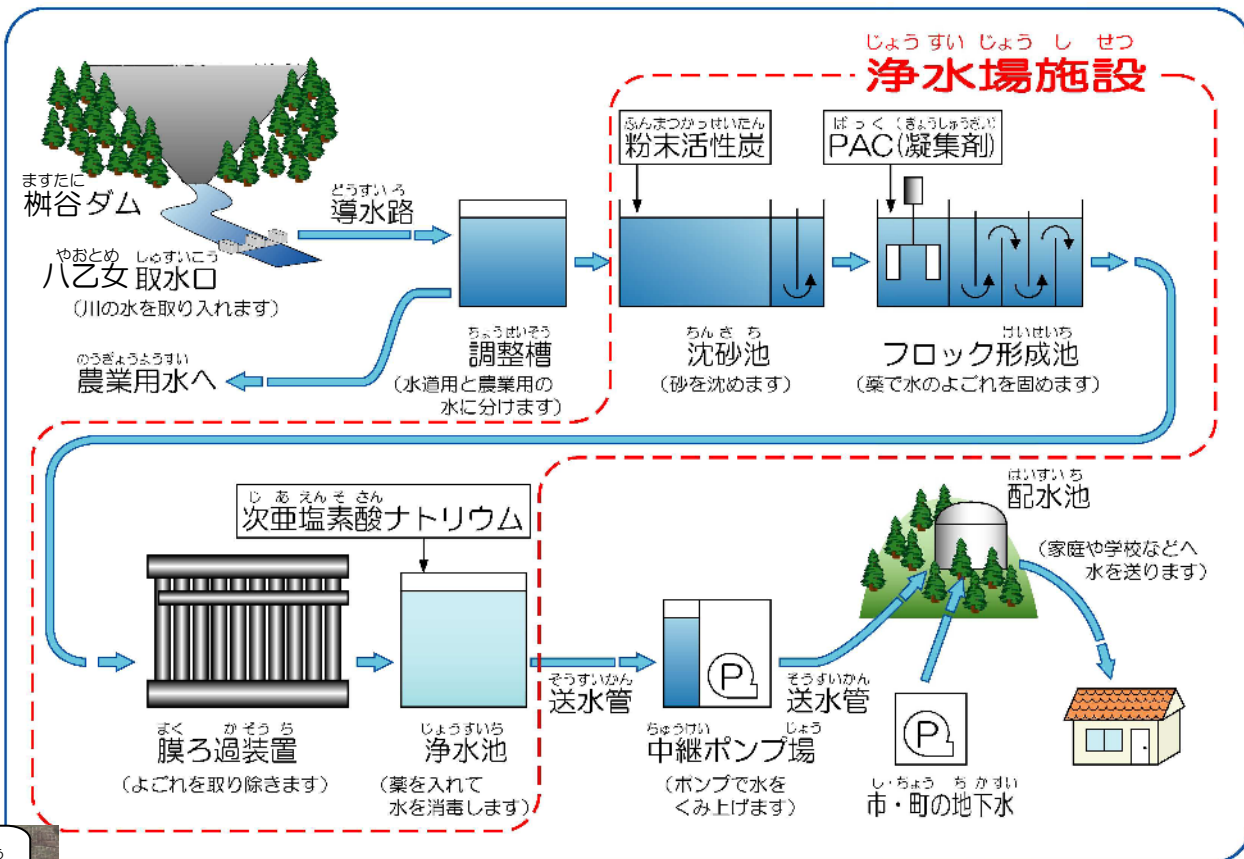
じょうすいじょうしせつ
浄水場施設

ますたに
桝谷ダム

どうすいろ
導水路

やおとめ しゅすいこう
八乙女 取水口
(川の水を取り入れます)

ちょうせいそう
調整槽
(水道用と農業用の水に分けます)

のうぎょうようすい
農業用水へ

ふんまつかっせいたん
粉末活性炭

ちんさち
沈砂池
(砂を沈めます)

ぱっく (ぎょうしゅうざい)
PAC(凝集剤)

けいせいち
フロック形成池
(薬で水のよごれを固めます)

じあえんそさん
次亜塩素酸ナトリウム

まく かそうち
膜ろ過装置
(よごれを取り除きます)

じょうすいち
浄水池
(薬を入れて水を消毒します)

そうすいかん
送水管

ちゅうけい じょう
中継ポンプ場
(ポンプで水をくみ上げます)

そうすいかん
送水管

P

P

しちょう ちかすい
市・町の地下水

はいすいち
配水池
(家庭や学校などへ水を送ります)